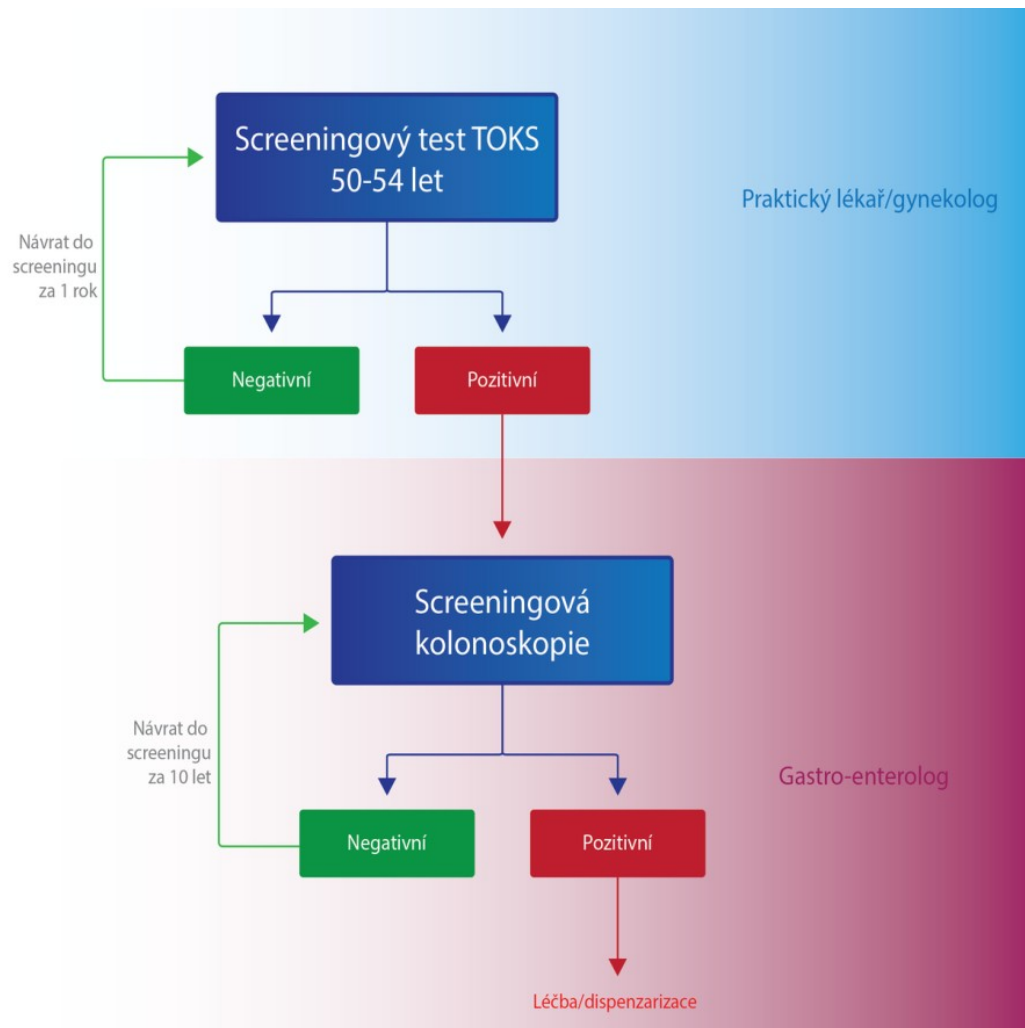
Screeningový test TOKS 50-54 let

Praktický lékař/gynekolog

Návrat do screeningu za 1 rok

Negativní

Pozitivní

Screeningová kolonoskopie

Návrat do screeningu za 10 let

Gastro-enterolog

Negativní

Pozitivní

Léčba/dispenzarizace